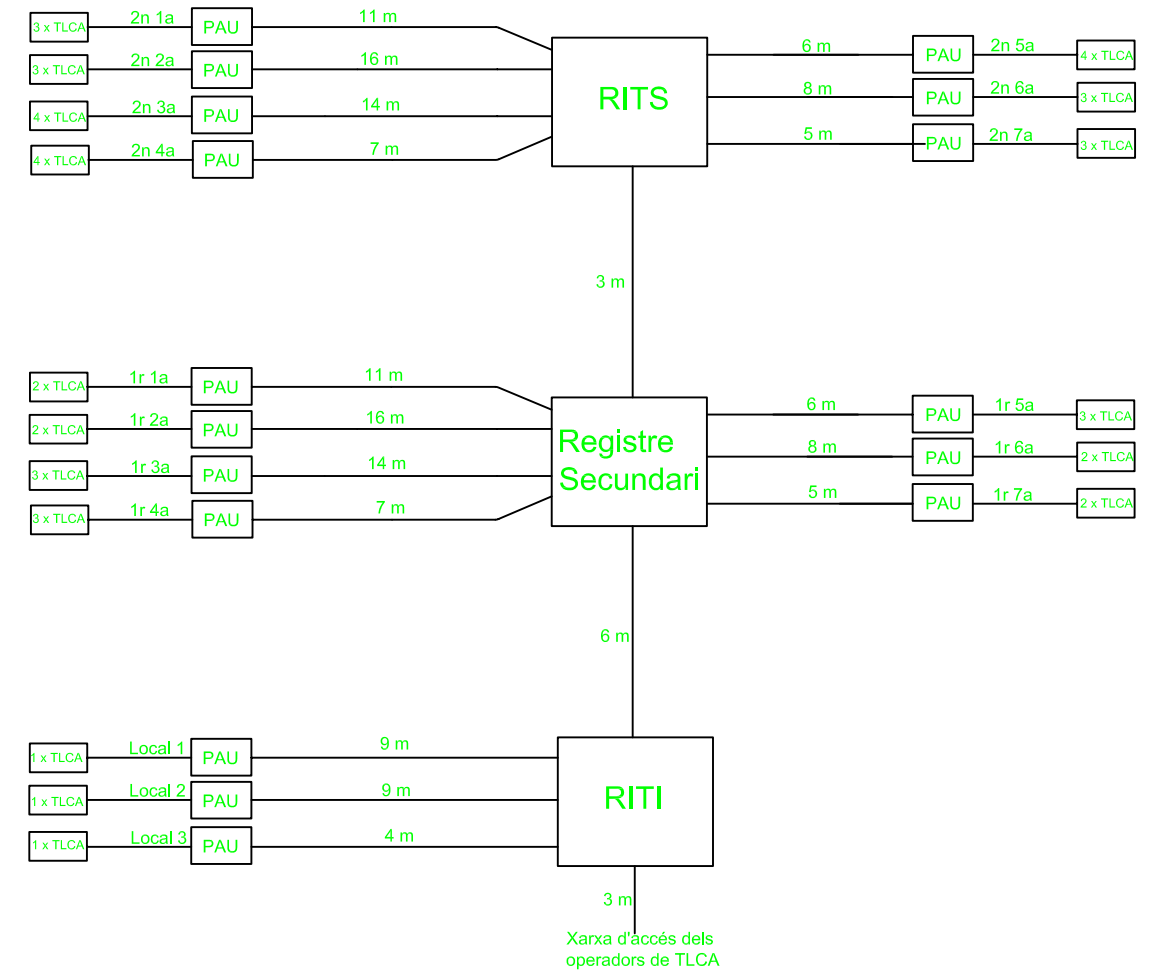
3 x TLCA 2n 1a PAU 11 m
3 x TLCA 2n 2a PAU 16 m
4 x TLCA 2n 3a PAU 14 m
4 x TLCA 2n 4a PAU 7 m

RITS

6 m PAU 2n 5a 4 x TLCA
8 m PAU 2n 6a 3 x TLCA
5 m PAU 2n 7a 3 x TLCA

3 m

2 x TLCA 1r 1a PAU 11 m
2 x TLCA 1r 2a PAU 16 m
3 x TLCA 1r 3a PAU 14 m
3 x TLCA 1r 4a PAU 7 m

Registre Secundari

6 m PAU 1r 5a 3 x TLCA
8 m PAU 1r 6a 2 x TLCA
5 m PAU 1r 7a 2 x TLCA

6 m

1 x TLCA Local 1 PAU 9 m
1 x TLCA Local 2 PAU 9 m
1 x TLCA Local 3 PAU 4 m

RITI

3 m

Xarxa d'accés dels operadors de TLCA